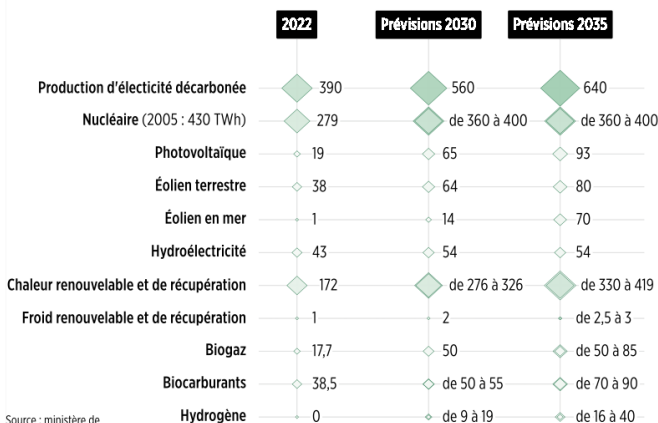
| | 2022 | Prévisions 2030 | Prévisions 2035 |
|---|---|---|---|
| Production d'électicité décarbonée | 390 | 560 | 640 |
| Nucléaire (2005 : 430 TWh) | 279 | de 360 à 400 | de 360 à 400 |
| Photovoltaïque | 19 | 65 | 93 |
| Éolien terrestre | 38 | 64 | 80 |
| Éolien en mer | 1 | 14 | 70 |
| Hydroélectricité | 43 | 54 | 54 |
| Chaleur renouvelable et de récupération | 172 | de 276 à 326 | de 330 à 419 |
| Froid renouvelable et de récupération | 1 | 2 | de 2,5 à 3 |
| Biogaz | 17,7 | 50 | de 50 à 85 |
| Biocarburants | 38,5 | de 50 à 55 | de 70 à 90 |
| Hydrogène | 0 | de 9 à 19 | de 16 à 40 |

Source : ministère de